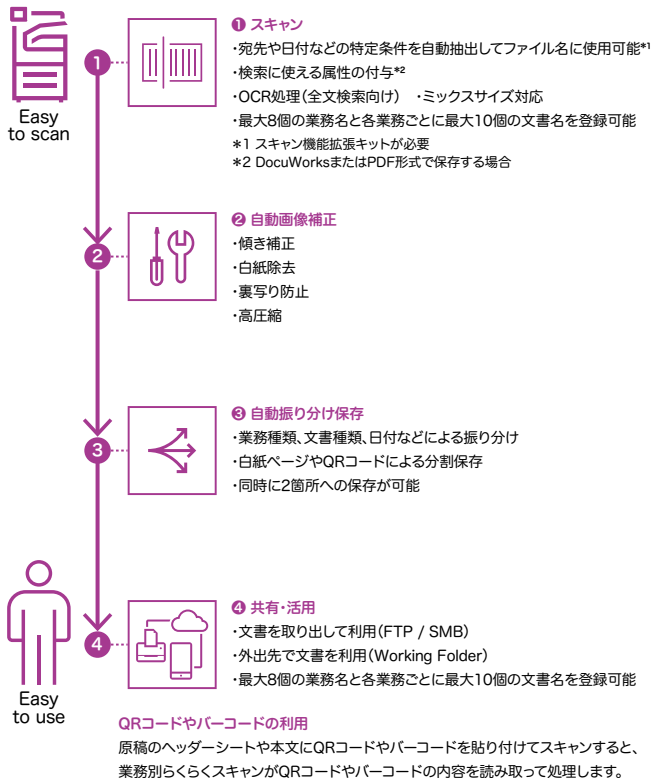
Easy to scan

1

❶ スキャン

・宛先や日付などの特定条件を自動抽出してファイル名に使用可能*1

・検索に使える属性の付与*2

・OCR処理(全文検索向け)　・ミックスサイズ対応

・最大8個の業務名と各業務ごとに最大10個の文書名を登録可能

*1 スキャン機能拡張キットが必要

*2 DocuWorksまたはPDF形式で保存する場合

2

❷ 自動画像補正

・傾き補正

・白紙除去

・裏写り防止

・高圧縮

3

❸ 自動振り分け保存

・業務種類、文書種類、日付などによる振り分け

・白紙ページやQRコードによる分割保存

・同時に2箇所への保存が可能

4

❹ 共有・活用

・文書を取り出して利用(FTP / SMB)

・外出先で文書を利用(Working Folder)

・最大8個の業務名と各業務ごとに最大10個の文書名を登録可能

Easy to use

QRコードやバーコードの利用

原稿のヘッダーシートや本文にQRコードやバーコードを貼り付けてスキャンすると、業務別らくらくスキャンがQRコードやバーコードの内容を読み取って処理します。